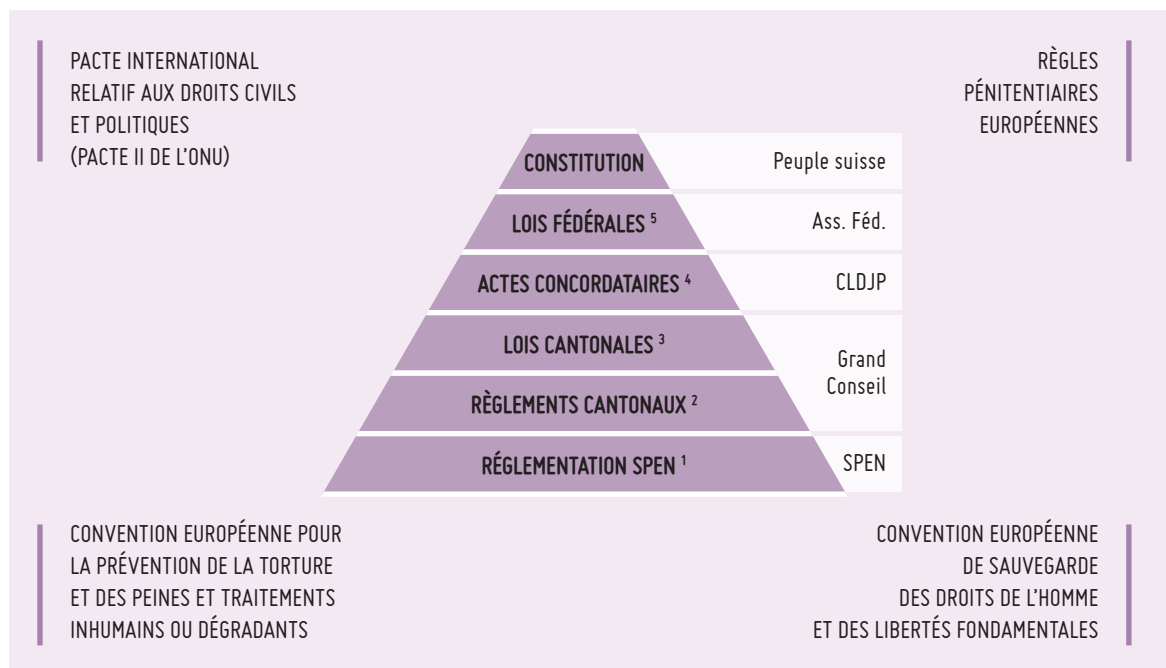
PACTE INTERNATIONAL RELATIF AUX DROITS CIVILS ET POLITIQUES (PACTE II DE L'ONU)

RÈGLES PÉNITENTIAIRES EUROPÉENNES

CONSTITUTION

Peuple suisse

LOIS FÉDÉRALES $^{5}$

Ass. Féd.

ACTES CONCORDATAIRES $^{4}$

CLDJP

LOIS CANTONALES $^{3}$

RÈGLEMENTS CANTONAUX $^{2}$

Grand Conseil

RÉGLEMENTATION SPEN $^{1}$

SPEN

CONVENTION EUROPÉENNE POUR LA PRÉVENTION DE LA TORTURE ET DES PEINES ET TRAITEMENTS INHUMAINS OU DÉGRADANTS

CONVENTION EUROPÉENNE DE SAUVEGARDE DES DROITS DE L'HOMME ET DES LIBERTÉS FONDAMENTALES